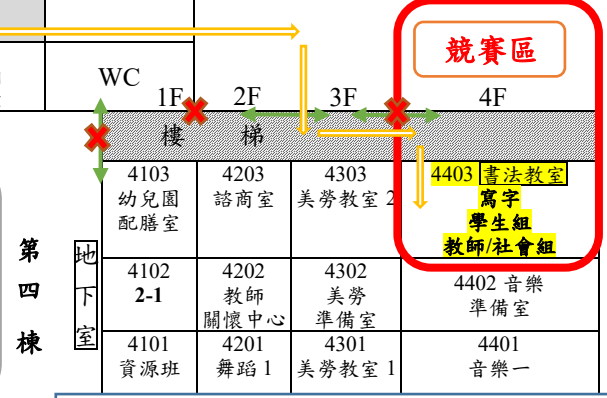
競賽區

WC
1F 2F 3F 4F
樓 梯

| 4103 幼兒園 配膳室 | 4203 諮商室 | 4303 美勞教室 2 | 4403 書法教室 寫字 學生組 教師/社會組 |
|---|---|---|---|
| 4102 **2-1** | 4202 教師 關懷中心 | 4302 美勞 準備室 | 4402 音樂 準備室 |
| 4101 資源班 | 4201 舞蹈 1 | 4301 美勞教室 1 | 4401 音樂一 |

第四棟

地下室